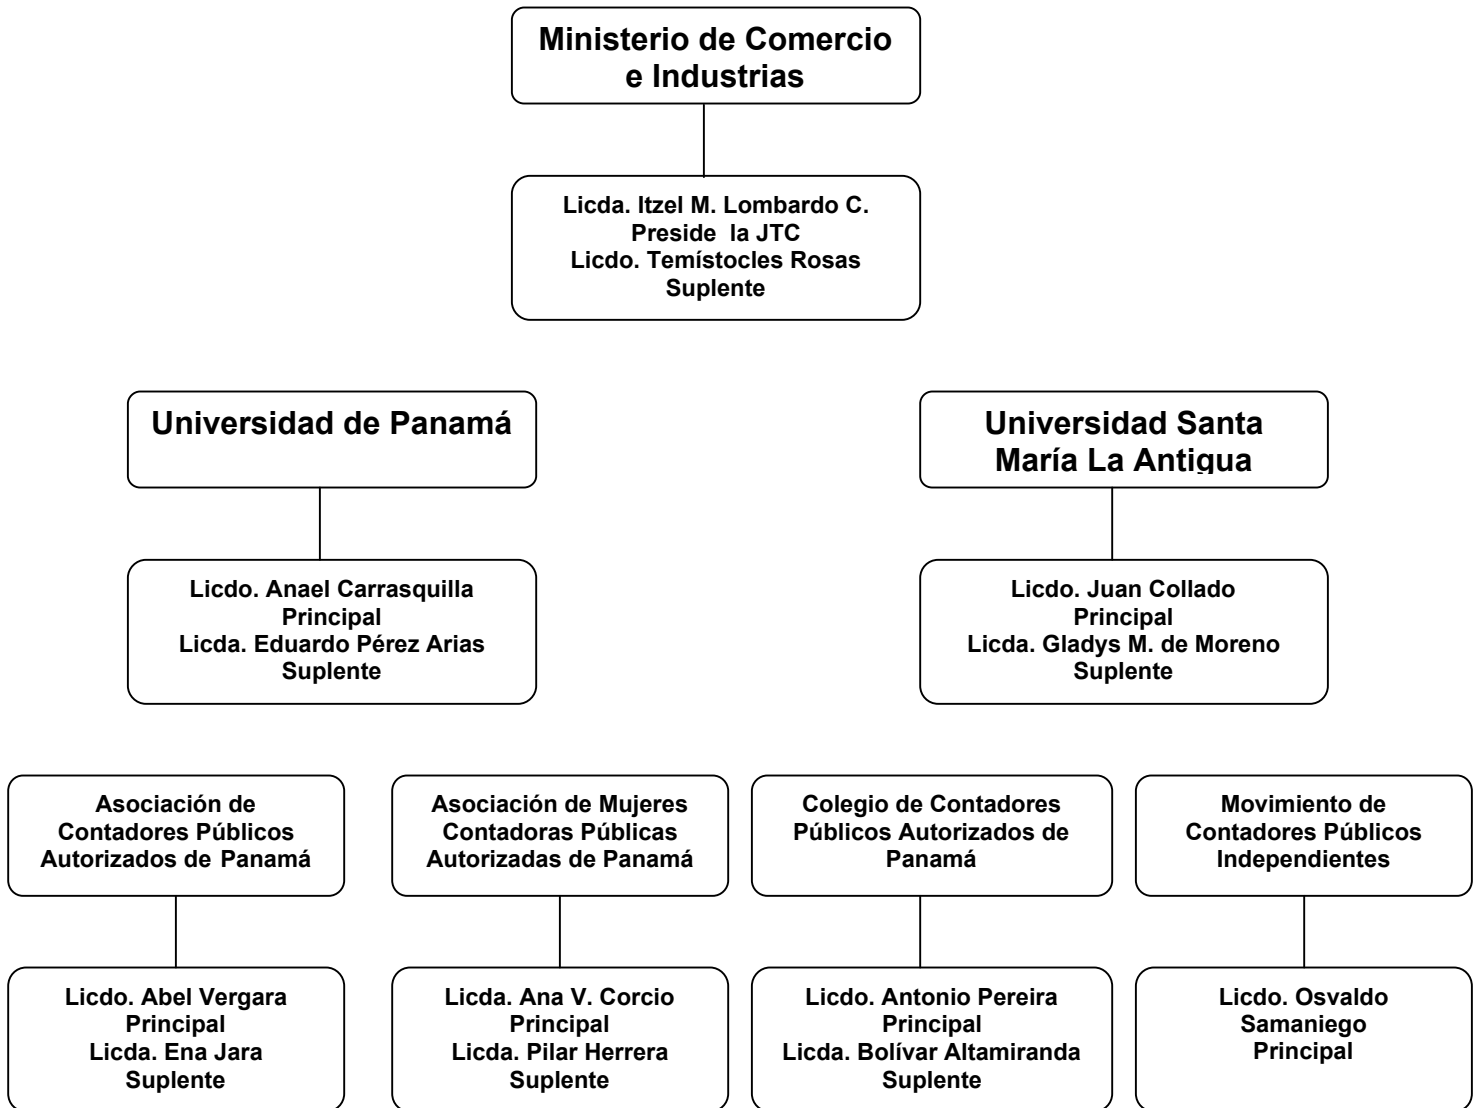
Ministerio de Comercio e Industrias

Licda. Itzel M. Lombardo C.
Preside la JTC
Licdo. Temístocles Rosas
Suplente

Universidad de Panamá

Licdo. Anael Carrasquilla
Principal
Licda. Eduardo Pérez Arias
Suplente

Universidad Santa María La Antigua

Licdo. Juan Collado
Principal
Licda. Gladys M. de Moreno
Suplente

Asociación de Contadores Públicos Autorizados de Panamá

Licdo. Abel Vergara
Principal
Licda. Ena Jara
Suplente

Asociación de Mujeres Contadoras Públicas Autorizadas de Panamá

Licda. Ana V. Corcio
Principal
Licda. Pilar Herrera
Suplente

Colegio de Contadores Públicos Autorizados de Panamá

Licdo. Antonio Pereira
Principal
Licda. Bolívar Altamiranda
Suplente

Movimiento de Contadores Públicos Independientes

Licdo. Osvaldo Samaniego
Principal